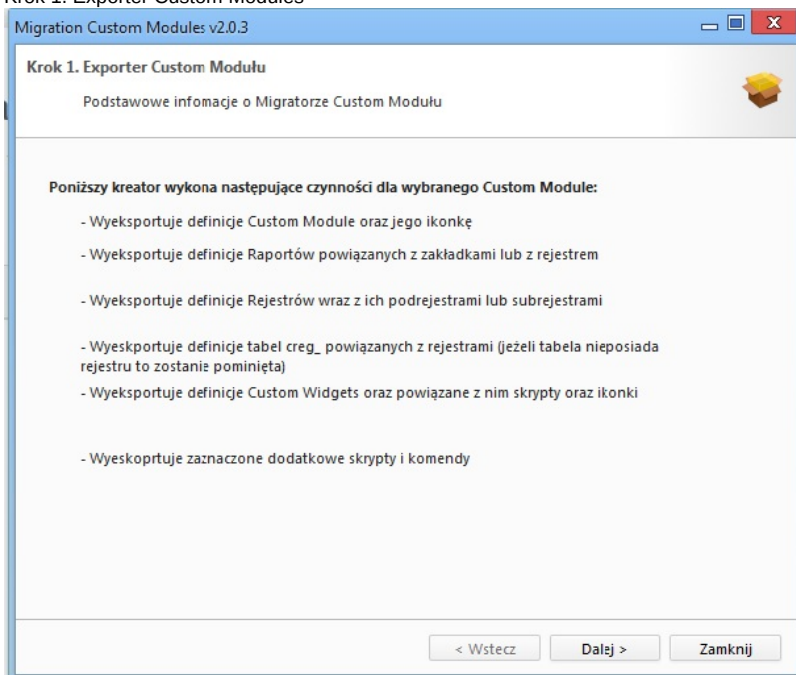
Krok 1. Exporter Custom Modules

Migration Custom Modules v2.0.3

Krok 1. Exporter Custom Modułu

Podstawowe infomacje o Migratorze Custom Modułu

Poniższy kreator wykona następujące czynności dla wybranego Custom Module:

- Wyeksportuje definicje Custom Module oraz jego ikonkę

- Wyeksportuje definicje Raportów powiązanych z zakładkami lub z rejestrem

- Wyeksportuje definicje Rejestrów wraz z ich podrejestrami lub subrejestrami

- Wyeskportuje definicje tabel creg_ powiązanych z rejestrami (jeżeli tabela nieposiada rejestru to zostanie pominięta)

- Wyeksportuje definicje Custom Widgets oraz powiązane z nim skrypty oraz ikonki

- Wyeskoprtuje zaznaczone dodatkowe skrypty i komendy

< Wstecz

Dalej >

Zamknij